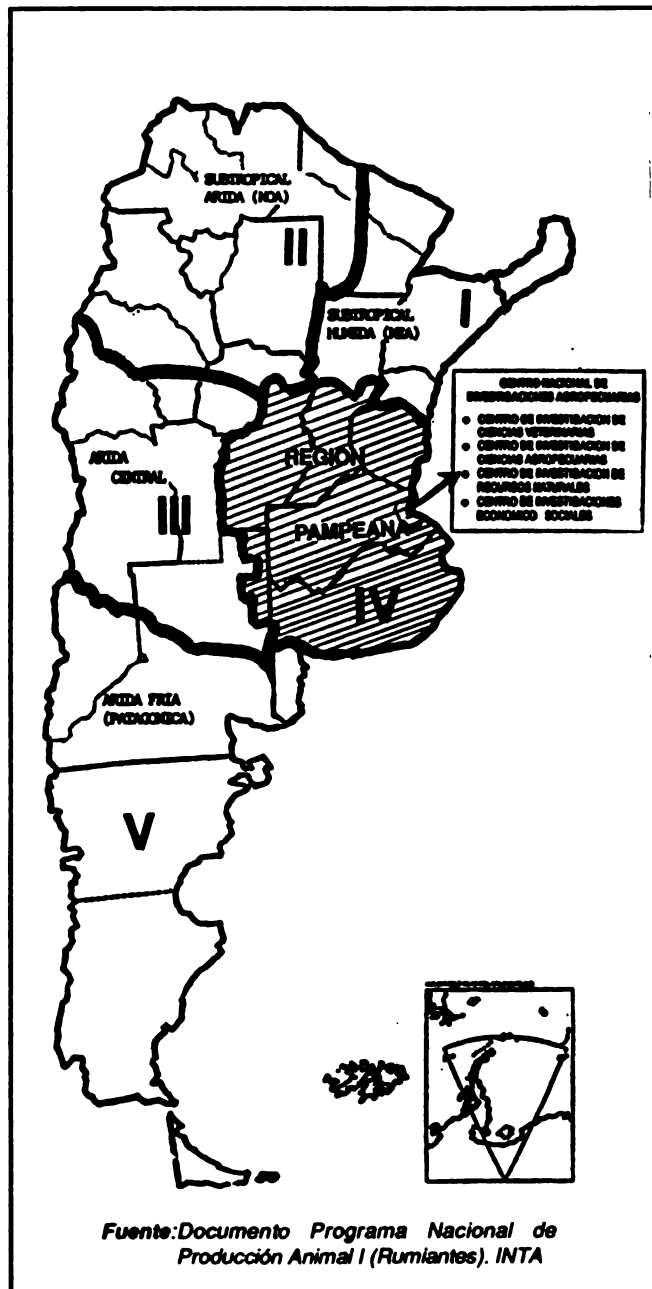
SUBTROPICAL ARIDA (NOA)

II

SUBTROPICAL HUMEDA (NEA)

I

CENTRO NACIONAL DE INVESTIGACIONES AGROPECUARIAS
• CENTRO DE INVESTIGACION DE CIENCIAS VETERINARIAS
• CENTRO DE INVESTIGACION DE CIENCIAS AGROPECUARIAS
• CENTRO DE INVESTIGACION DE RECURSOS NATURALES
• CENTRO DE INVESTIGACIONES ECONOMICO SOCIALES

ARIDA CENTRAL

III

REGION

PAMPEANA

IV

ARIDA FRIA (PATAGONICA)

V

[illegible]

Fuente:Documento Programa Nacional de Producción Animal I (Rumiantes). INTA